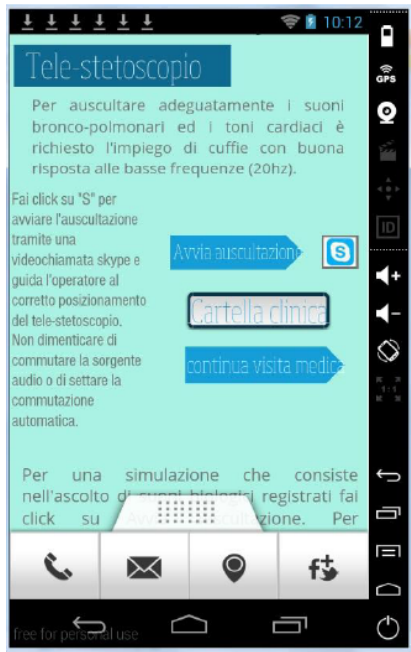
10:12

GPS

ID

Tele-stetoscopio

Per auscultare adeguatamente i suoni bronco-polmonari ed i toni cardiaci è richiesto l'impiego di cuffie con buona risposta alle basse frequenze (20hz).

Fai click su "S" per avviare l'auscultazione tramite una videochiamata skype e guida l'operatore al corretto posizionamento del tele-stetoscopio. Non dimenticare di commutare la sorgente audio o di settare la commutazione automatica.

Avvia auscultazione

S

Cartella clinica

continua visita medica

Per una simulazione che consiste nell'ascolto di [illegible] registrati fai click su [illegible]ltazione. Per

free for personal use